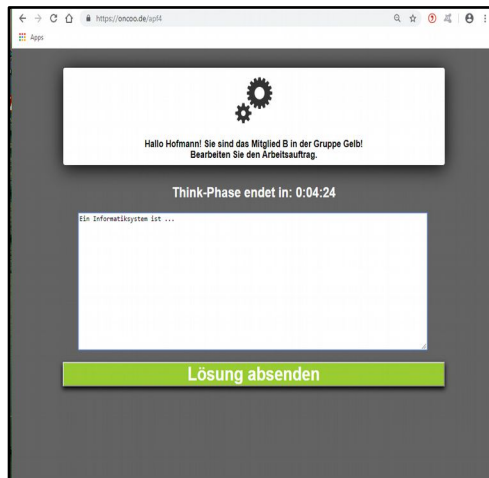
https://oncoo.de/wpf4

Apps

Hallo Hofmann! Sie sind das Mitglied B in der Gruppe Gelb!
Bearbeiten Sie den Arbeitsauftrag.

Think-Phase endet in: 0:04:24

Ein Informatiksystem ist ...

Lösung absenden